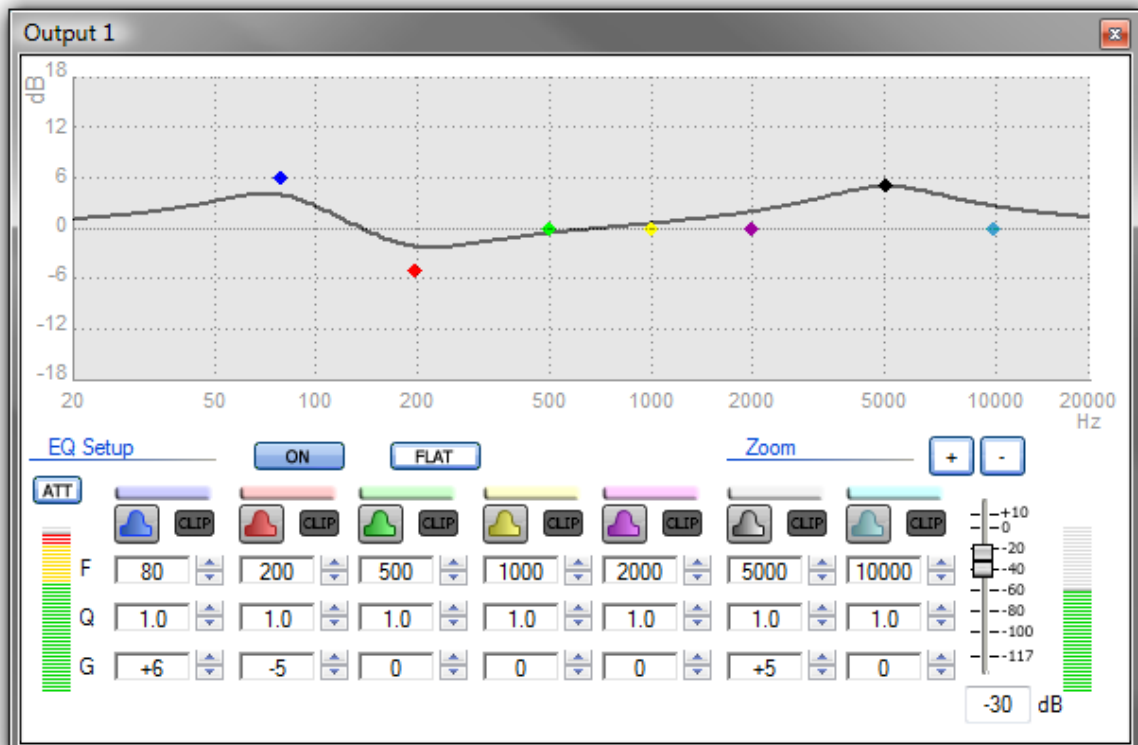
Output 1

dB
18
12
6
0
-6
-12
-18

20 50 100 200 500 1000 2000 5000 10000 20000
Hz

EQ Setup
ON
FLAT
Zoom
+
-

ATT

CLIP CLIP CLIP CLIP CLIP CLIP CLIP

| | | | | | | | |
|---|---|---|---|---|---|---|---|
| F | 80 | 200 | 500 | 1000 | 2000 | 5000 | 10000 |
| Q | 1.0 | 1.0 | 1.0 | 1.0 | 1.0 | 1.0 | 1.0 |
| G | +6 | -5 | 0 | 0 | 0 | +5 | 0 |

+10
0
-20
-40
-60
-80
-100
-117

-30 dB